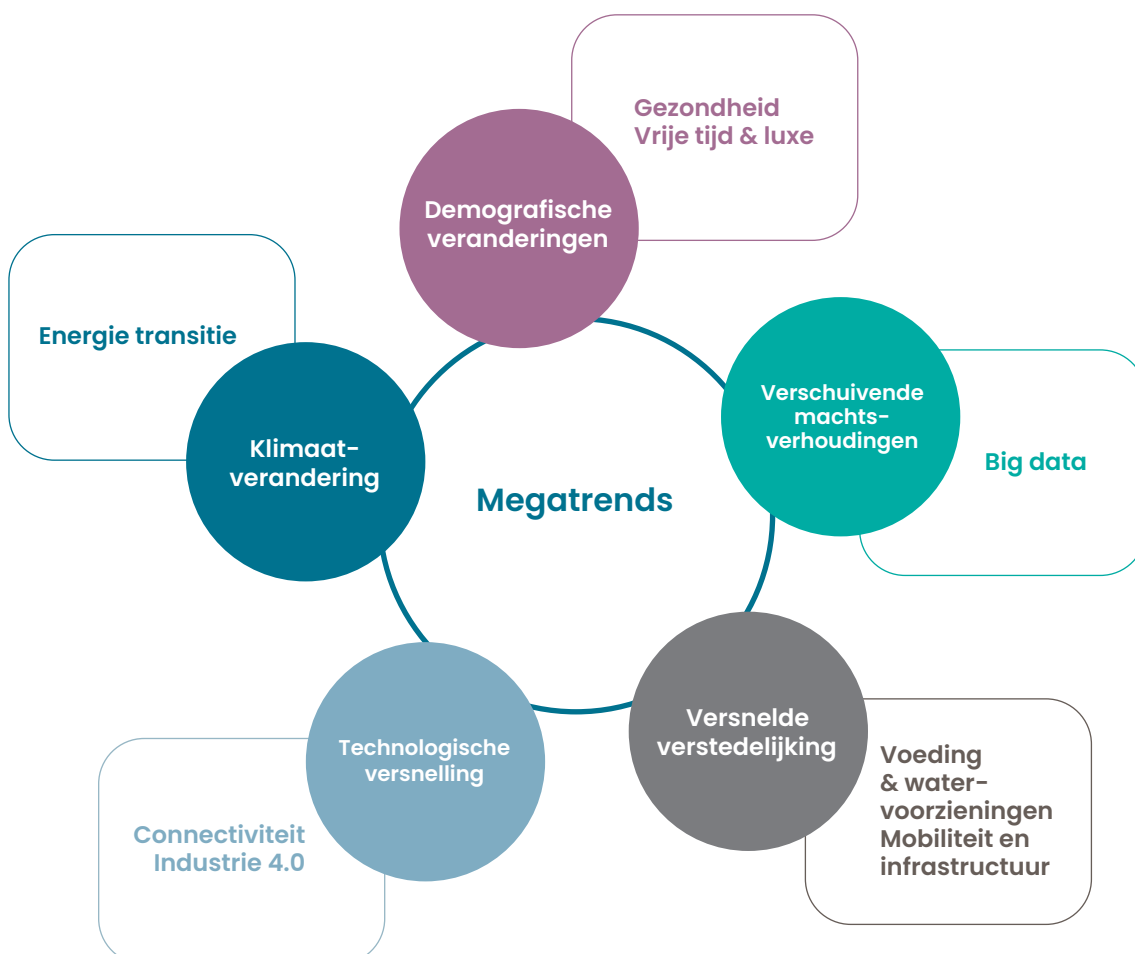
Gezondheid
Vrije tijd & luxe

Demografische veranderingen

Energie transitie

Klimaatverandering

Megatrends

Verschuivende machtsverhoudingen

Big data

Technologische versnelling

Versnelde verstedelijking

Connectiviteit
Industrie 4.0

Voeding & watervoorzieningen
Mobiliteit en infrastructuur